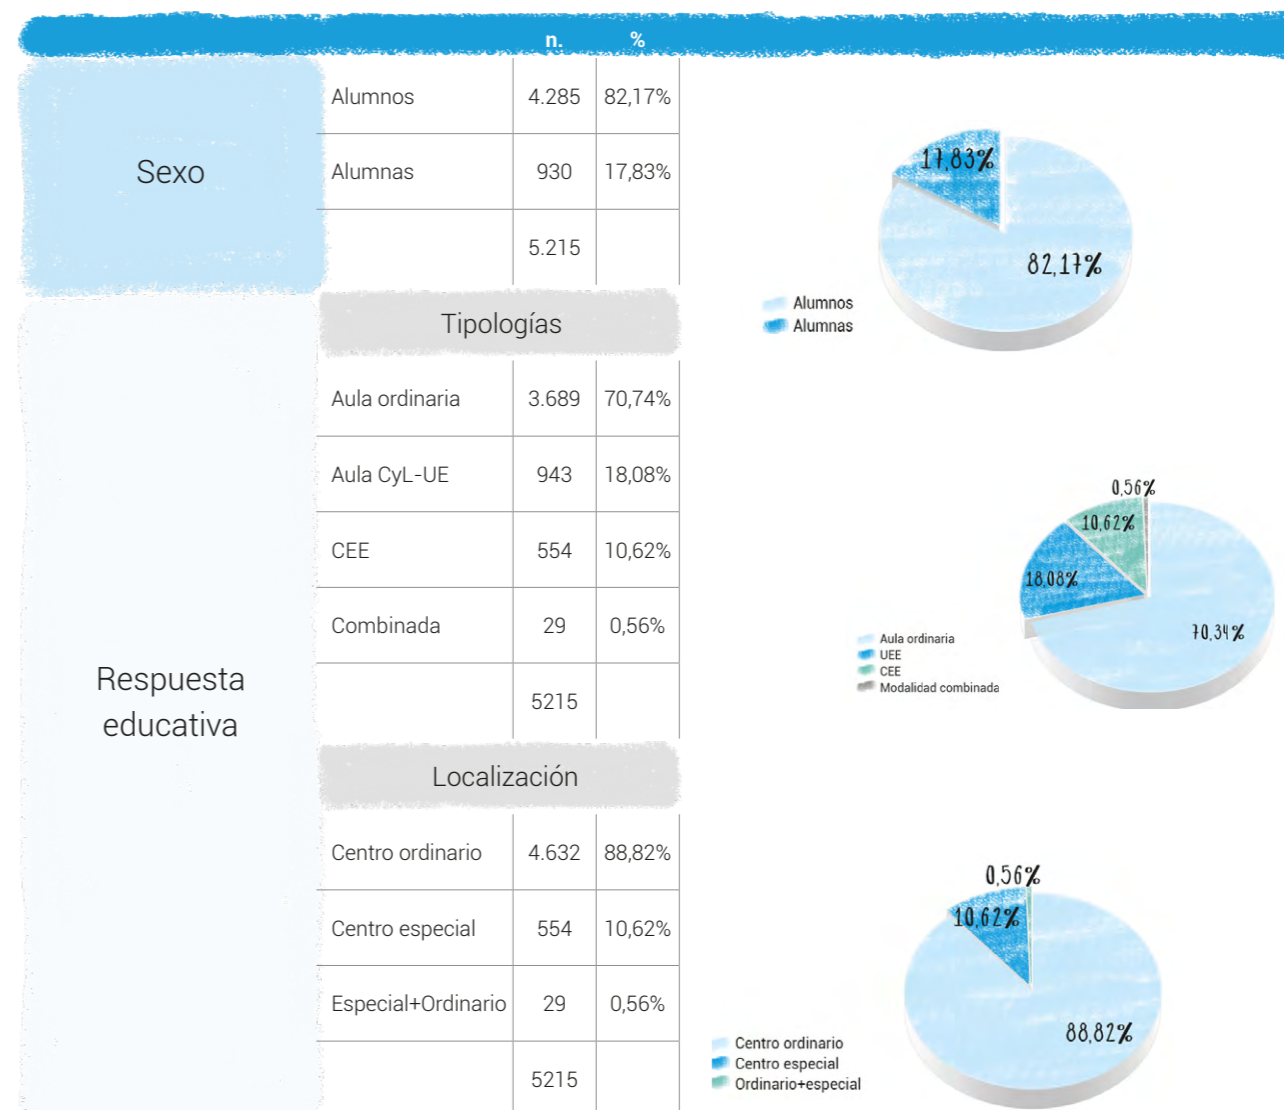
| | | n. | % |
|---|---|---|---|
| Sexo | Alumnos | 4.285 | 82,17% |
| | Alumnas | 930 | 17,83% |
| | | 5.215 | |
| Respuesta educativa | Tipologías | | |
| | Aula ordinaria | 3.689 | 70,74% |
| | Aula CyL-UE | 943 | 18,08% |
| | CEE | 554 | 10,62% |
| | Combinada | 29 | 0,56% |
| | | 5215 | |
| | Localización | | |
| | Centro ordinario | 4.632 | 88,82% |
| | Centro especial | 554 | 10,62% |
| | Especial+Ordinario | 29 | 0,56% |
| | | 5215 | |

17,83%
82,17%
Alumnos
Alumnas

0,56%
10,62%
18,08%
70,34%
Aula ordinaria
UEE
CEE
Modalidad combinada

0,56%
10,62%
88,82%
Centro ordinario
Centro especial
Ordinario+especial